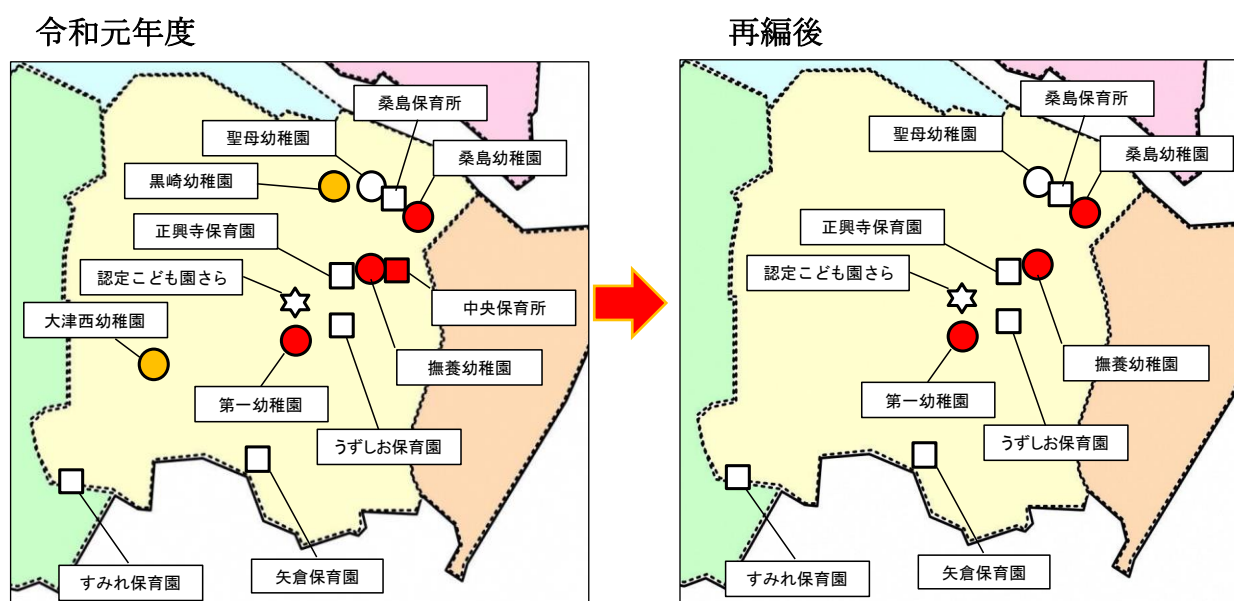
令和元年度

桑島保育所
聖母幼稚園
桑島幼稚園
黒崎幼稚園
正興寺保育園
認定こども園さら
中央保育所
大津西幼稚園
撫養幼稚園
第一幼稚園
うずしお保育園
すみれ保育園
矢倉保育園

再編後

桑島保育所
聖母幼稚園
桑島幼稚園
正興寺保育園
認定こども園さら
撫養幼稚園
第一幼稚園
うずしお保育園
すみれ保育園
矢倉保育園